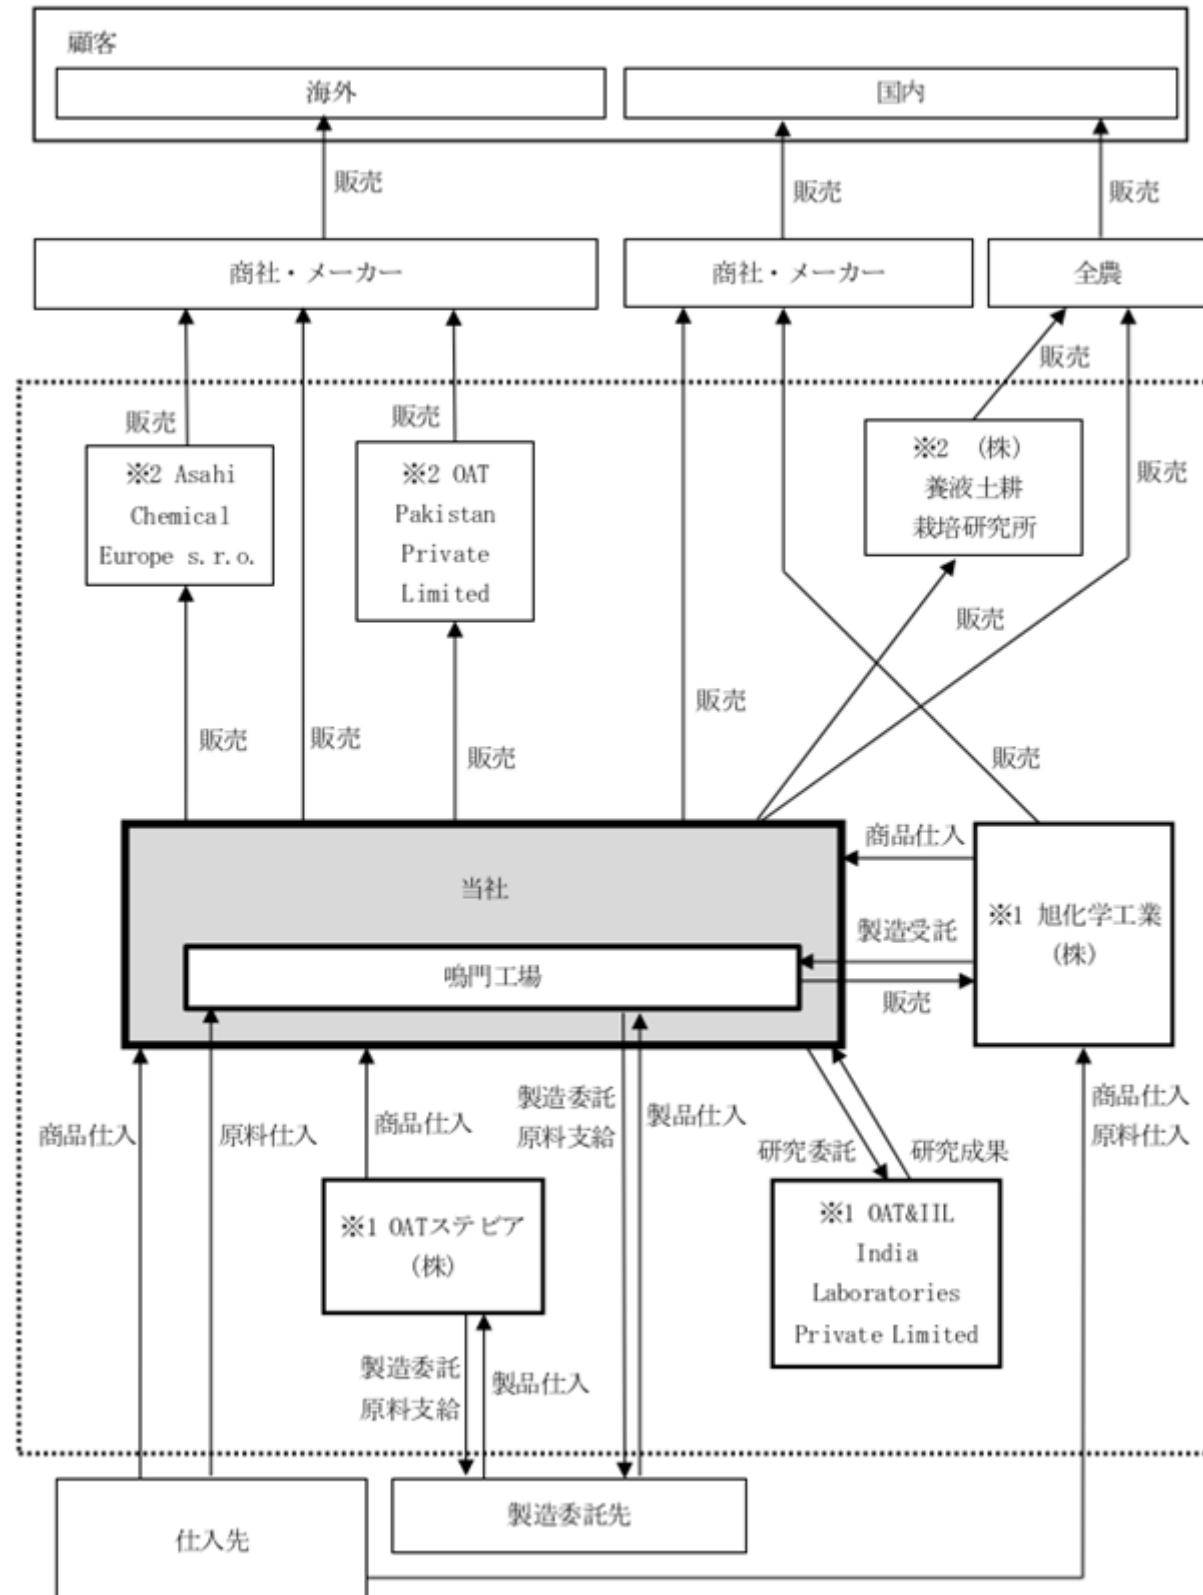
顧客

海外

国内

販売

販売

販売

商社・メーカー

商社・メーカー

全農

販売

販売

販売

※2 Asahi Chemical Europe s.r.o.

※2 OAT Pakistan Private Limited

※2 (株) 養液土耕栽培研究所

販売

販売

販売

販売

販売

販売

販売

当社

商品仕入

製造受託

※1 旭化学工業 (株)

鳴門工場

販売

商品仕入

原料仕入

商品仕入

製造委託
原料支給

製品仕入

研究委託

研究成果

商品仕入
原料仕入

※1 OATステビア (株)

※1 OAT&IIL India Laboratories Private Limited

製造委託
原料支給

製品仕入

仕入先

製造委託先